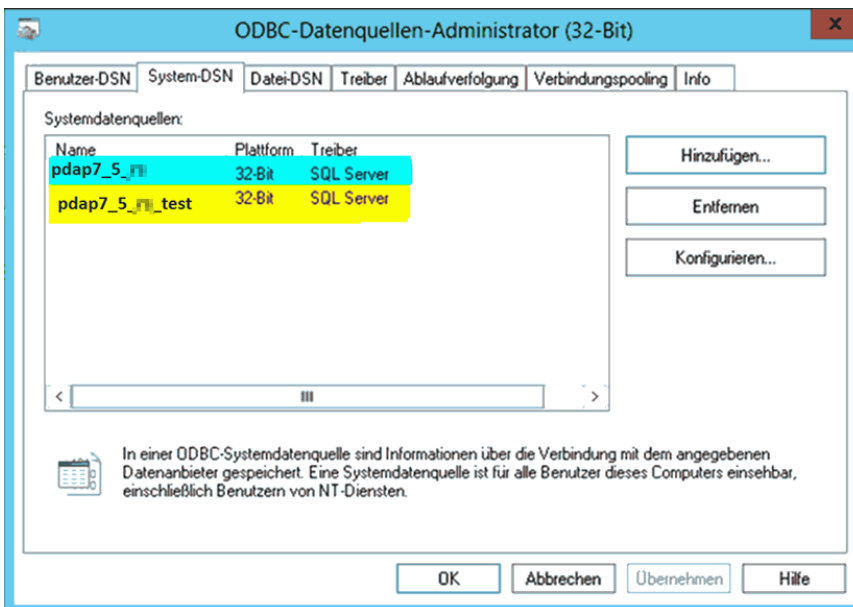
ODBC-Datenquellen-Administrator (32-Bit)

Benutzer-DSN | System-DSN | Datei-DSN | Treiber | Ablaufverfolgung | Verbindungspooling | Info

Systemdatenquellen:

| Name | Plattform | Treiber |
|---|---|---|
| pdap7_5_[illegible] | 32-Bit | SQL Server |
| pdap7_5_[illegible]_test | 32-Bit | SQL Server |

Hinzufügen...

Entfernen

Konfigurieren...

III

In einer ODBC-Systemdatenquelle sind Informationen über die Verbindung mit dem angegebenen Datenanbieter gespeichert. Eine Systemdatenquelle ist für alle Benutzer dieses Computers einsehbar, einschließlich Benutzern von NT-Diensten.

OK | Abbrechen | Übernehmen | Hilfe